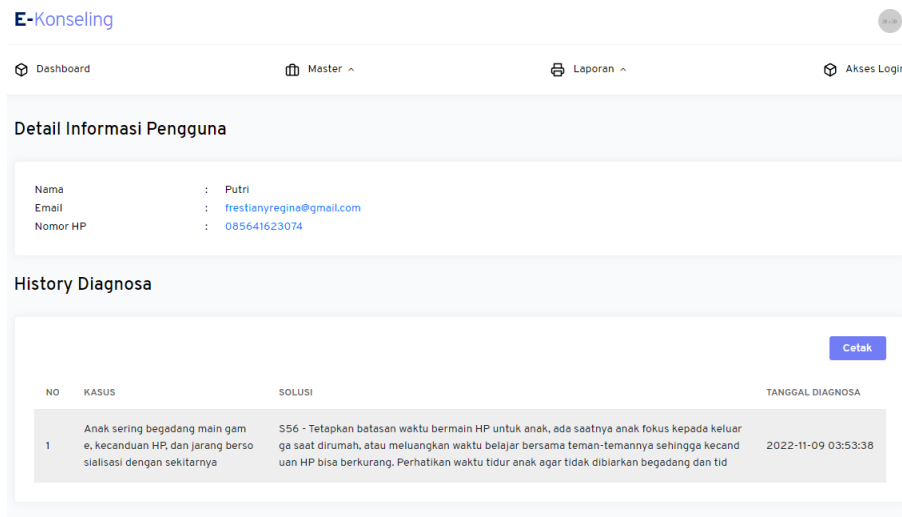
E-Konseling

Dashboard
Master ^
Laporan ^
Akses Login

Detail Informasi Pengguna

Nama : Putri
Email : frestianyregina@gmail.com
Nomor HP : 085641623074

History Diagnosa

Cetak

| NO | KASUS | SOLUSI | TANGGAL DIAGNOSA |
|---|---|---|---|
| 1 | Anak sering begadang main game, kecanduan HP, dan jarang bersosialisasi dengan sekitarnya | S56 - Tetapkan batasan waktu bermain HP untuk anak, ada saatnya anak fokus kepada keluarga saat dirumah, atau meluangkan waktu belajar bersama teman-temannya sehingga kecanduan HP bisa berkurang. Perhatikan waktu tidur anak agar tidak dibiarkan begadang dan tid | 2022-11-09 03:53:38 |